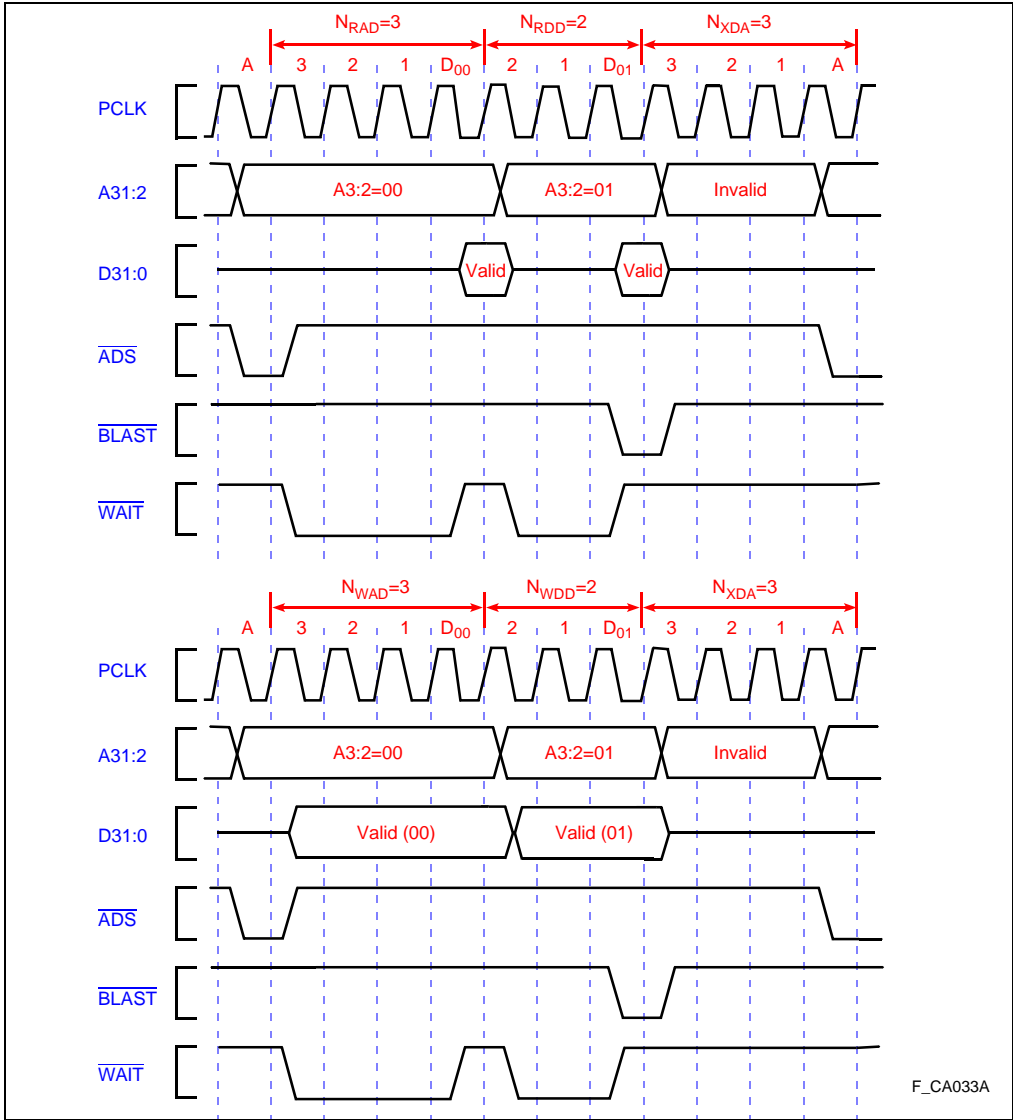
$N_{RAD}$=3
$N_{RDD}$=2
$N_{XDA}$=3

A 3 2 1 $D_{00}$ 2 1 $D_{01}$ 3 2 1 A

PCLK

A31:2

A3:2=00

A3:2=01

Invalid

D31:0

Valid

Valid

$\overline{ADS}$

$\overline{BLAST}$

$\overline{WAIT}$

$N_{WAD}$=3
$N_{WDD}$=2
$N_{XDA}$=3

A 3 2 1 $D_{00}$ 2 1 $D_{01}$ 3 2 1 A

PCLK

A31:2

A3:2=00

A3:2=01

Invalid

D31:0

Valid (00)

Valid (01)

$\overline{ADS}$

$\overline{BLAST}$

$\overline{WAIT}$

F_CA033A